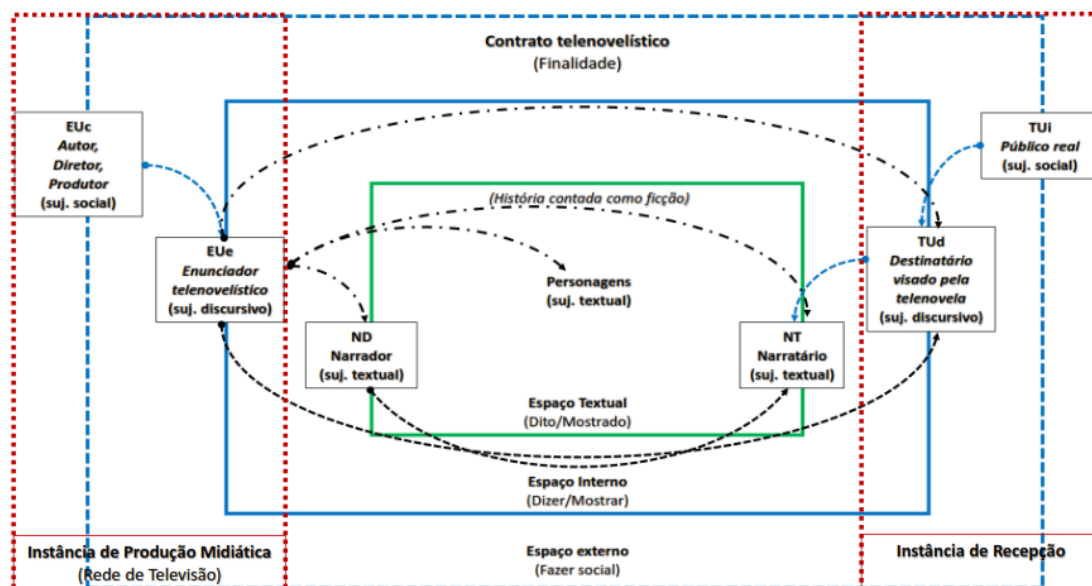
Contrato telenovelístico
(Finalidade)

EUc
Autor,
Diretor,
Produtor
(suj. social)

TUi
Público real
(suj. social)

(História contada como ficção)

EUe
Enunciador
telenovelístico
(suj. discursivo)

Personagens
(suj. textual)

TUd
Destinatário
visado pela
telenovela
(suj. discursivo)

ND
Narrador
(suj. textual)

NT
Narratário
(suj. textual)

Espaço Textual
(Dito/Mostrado)

Espaço Interno
(Dizer/Mostrar)

Instância de Produção Midiática
(Rede de Televisão)

Espaço externo
(Fazer social)

Instância de Recepção